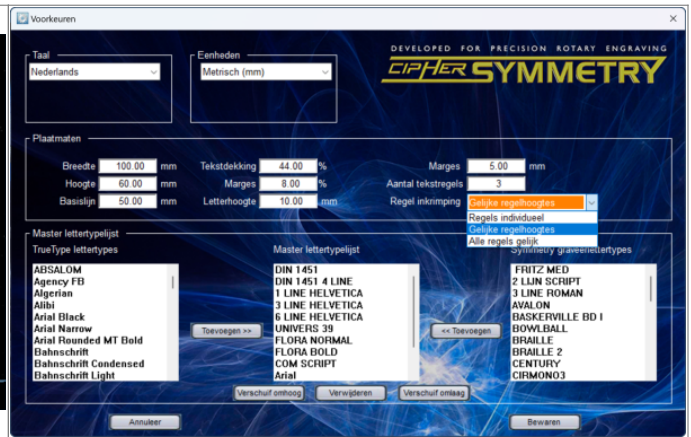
Voorkeuren

Taal
Nederlands

Eenheden
Metrisch (mm)

DEVELOPED FOR PRECISION ROTARY ENGRAVING
CIPHER SYMMETRY

Plaatmaten

Breedte 100.00 mm
Hoogte 60.00 mm
Basislijn 50.00 mm

Tekstdekking 44.00 %
Marges 8.00 %
Letterhoogte 10.00 mm

Marges 5.00 mm
Aantal tekstregels 3
Regel inkrimping Gelijke regelhoogtes

Regels individueel
Gelijke regelhoogtes
Alle regels gelijk

Master lettertypelijst

TrueType lettertypes
ABSALOM
Agency FB
Algerian
Alibi
Arial Black
Arial Narrow
Arial Rounded MT Bold
Bahnschrift
Bahnschrift Condensed
Bahnschrift Light

Toevoegen >>

Master lettertypelijst
DIN 1451
DIN 1451 4 LINE
1 LINE HELVETICA
3 LINE HELVETICA
6 LINE HELVETICA
UNIVERS 39
FLORA NORMAL
FLORA BOLD
COM SCRIPT
Arial

<< Toevoegen

Symmetry graveerlettertypes
FRITZ MED
2 LIJN SCRIPT
3 LINE ROMAN
AVALON
BASKERVILLE BD I
BOWLBALL
BRAILLE
BRAILLE 2
CENTURY
CIRMONO3

Verschuif omhoog
Verwijderen
Verschuif omlaag

Annuleer
Bewaren